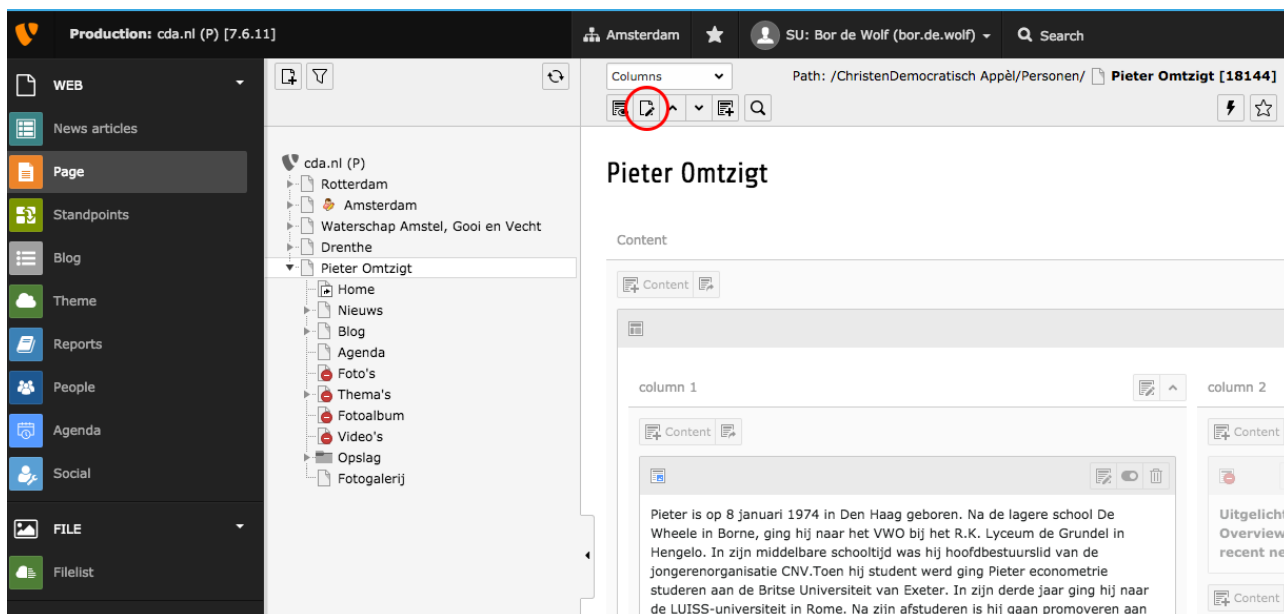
Production: cda.nl (P) [7.6.11]

Amsterdam

SU: Bor de Wolf (bor.de.wolf)

Search

WEB

News articles

Page

Standpoints

Blog

Theme

Reports

People

Agenda

Social

FILE

Filelist

cda.nl (P)
Rotterdam
Amsterdam
Waterschap Amstel, Gooi en Vecht
Drenthe
Pieter Omtzigt
Home
Nieuws
Blog
Agenda
Foto's
Thema's
Fotoalbum
Video's
Opslag
Fotogalerij

Columns

Path: /ChristenDemocratisch Appèl/Personen/ Pieter Omtzigt [18144]

Pieter Omtzigt

Content

Content

column 1

column 2

Content

Content

Pieter is op 8 januari 1974 in Den Haag geboren. Na de lagere school De Wheele in Borne, ging hij naar het VWO bij het R.K. Lyceum de Grundel in Hengelo. In zijn middelbare schooltijd was hij hoofdbestuurslid van de jongerenorganisatie CNV.Toen hij student werd ging Pieter econometrie studeren aan de Britse Universiteit van Exeter. In zijn derde jaar ging hij naar de LUISS-universiteit in Rome. Na zijn afstuderen is hij gaan promoveren aan

Uitgelicht
Overview
recent ne

Content